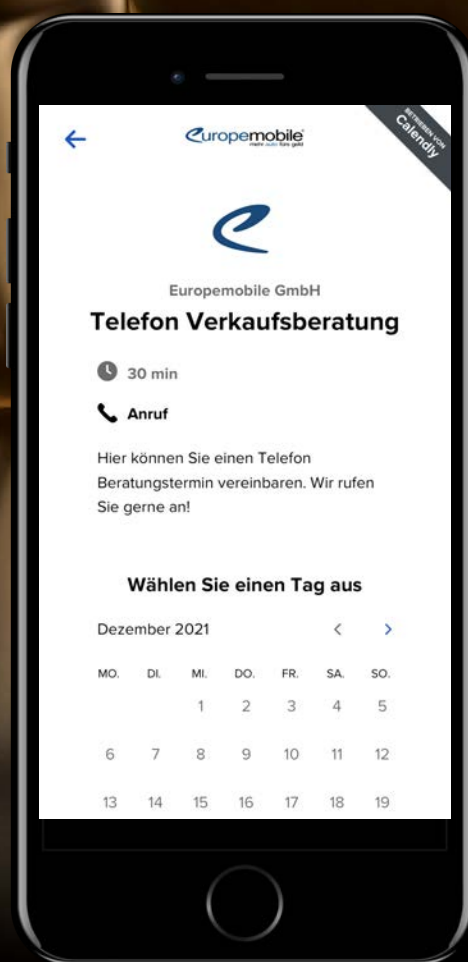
Europemobile
mehr auto fürs geld

BETRIEBEN VON
Calendly

Europemobile GmbH

Telefon Verkaufsberatung

30 min

Anruf

Hier können Sie einen Telefon Beratungstermin vereinbaren. Wir rufen Sie gerne an!

Wählen Sie einen Tag aus

Dezember 2021

| MO. | DI. | MI. | DO. | FR. | SA. | SO. |
|---|---|---|---|---|---|---|
| | | 1 | 2 | 3 | 4 | 5 |
| 6 | 7 | 8 | 9 | 10 | 11 | 12 |
| 13 | 14 | 15 | 16 | 17 | 18 | 19 |